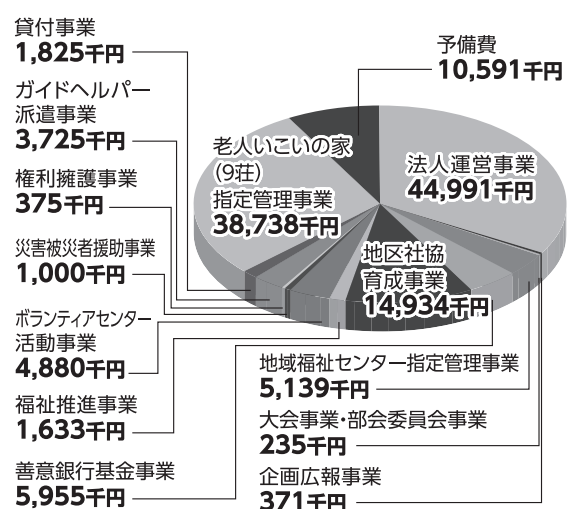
貸付事業
1,825千円

ガイドヘルパー派遣事業
3,725千円

権利擁護事業
375千円

災害被災者援助事業
1,000千円

ボランティアセンター活動事業
4,880千円

福祉推進事業
1,633千円

善意銀行基金事業
5,955千円

予備費
10,591千円

老人いこいの家(9荘)指定管理事業
38,738千円

法人運営事業
44,991千円

地区社協育成事業
14,934千円

地域福祉センター指定管理事業
5,139千円

大会事業・部会委員会事業
235千円

企画広報事業
371千円